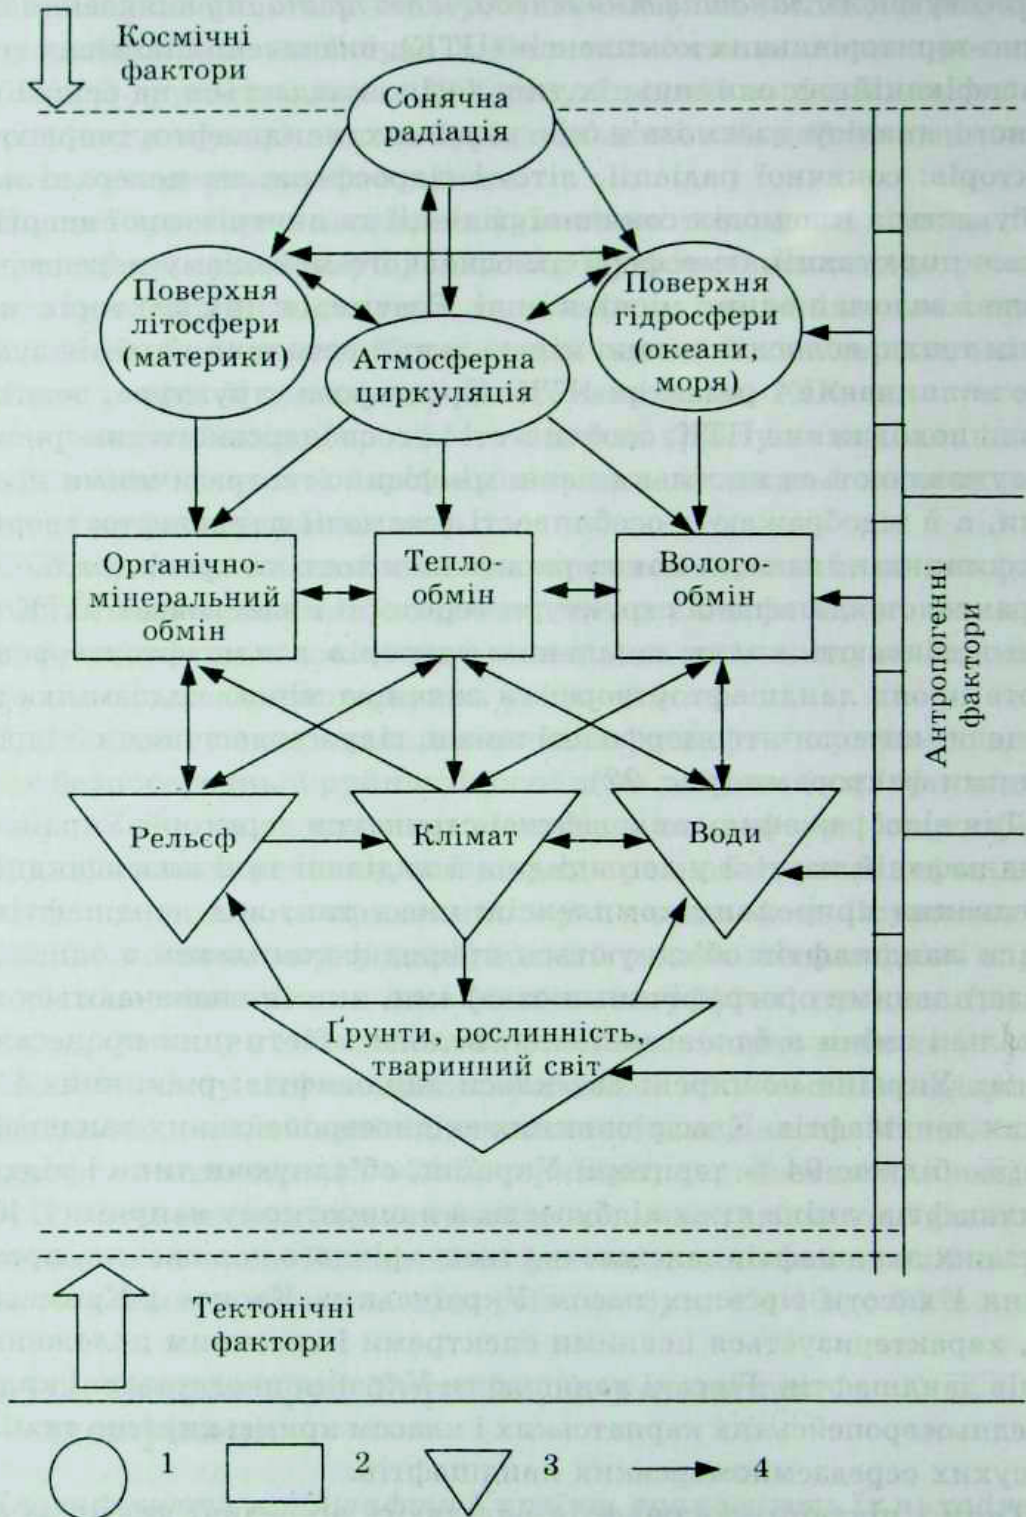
Космічні фактори

Сонячна радіація

Поверхня літосфери (материки)

Атмосферна циркуляція

Поверхня гідросфери (океани, моря)

Органічно-мінеральний обмін

Тепло-обмін

Волого-обмін

Антропогенні фактори

Рельєф

Клімат

Води

Ґрунти, рослинність, тваринний світ

Тектонічні фактори

1 2 3 4